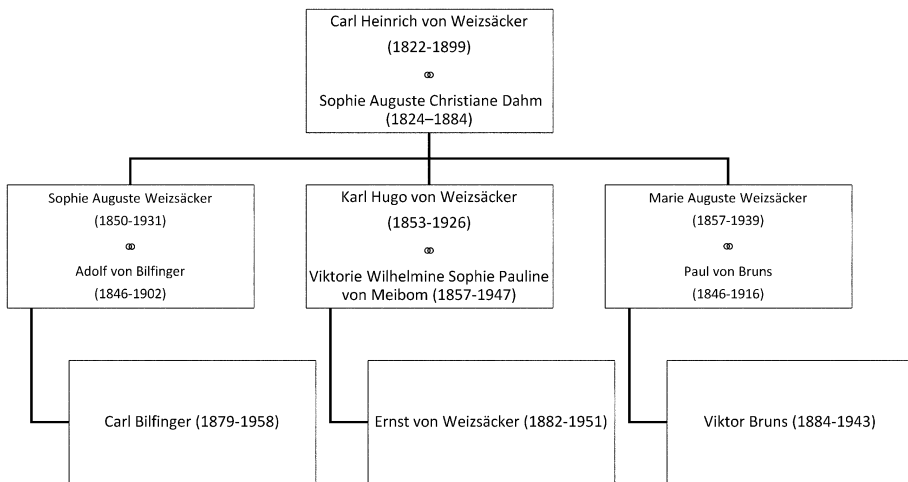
Carl Heinrich von Weizsäcker
(1822-1899)
⚭
Sophie Auguste Christiane Dahm
(1824–1884)

Sophie Auguste Weizsäcker
(1850-1931)
⚭
Adolf von Bilfinger
(1846-1902)

Karl Hugo von Weizsäcker
(1853-1926)
⚭
Viktorie Wilhelmine Sophie Pauline von Meibom (1857-1947)

Marie Auguste Weizsäcker
(1857-1939)
⚭
Paul von Bruns
(1846-1916)

Carl Bilfinger (1879-1958)

Ernst von Weizsäcker (1882-1951)

Viktor Bruns (1884-1943)